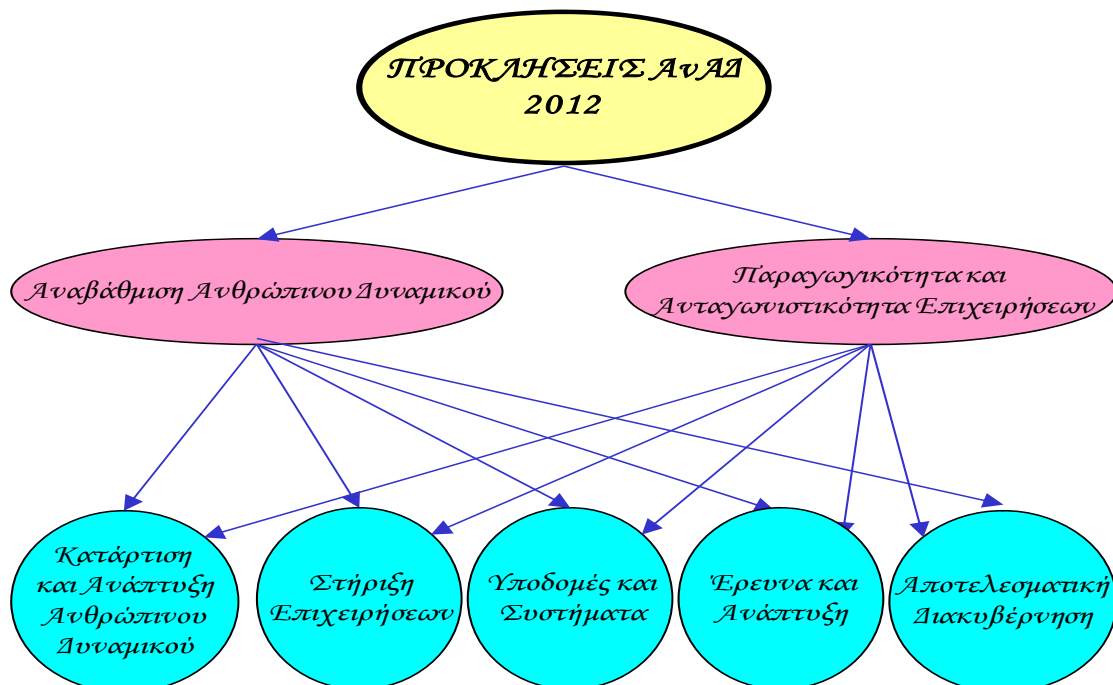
ΠΡΟΚΛΗΣΕΙΣ ΑνΑΔ 2012

Αναβάθμιση Ανθρώπινου Δυναμικού

Παραγωγικότητα και Ανταγωνιστικότητα Επιχειρήσεων

Κατάρτιση και Ανάπτυξη Ανθρώπινου Δυναμικού

Στήριξη Επιχειρήσεων

Υποδομές και Συστήματα

Έρευνα και Ανάπτυξη

Αποτελεσματική Διακυβέρνηση